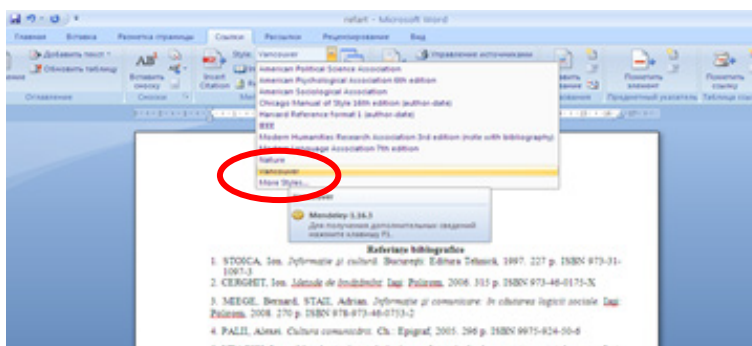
refart - Microsoft Word

Главная Вставка Разметка страницы Ссылки Рассылки Рецензирование Вид

Добавить текст
Обновить таблицу
Оглавление

Вставить сноску
Сноски

Insert Citation

Style: Vancouver

Управление источниками

Пометить элемент
Предметный указатель

Пометить ссылку
Таблица ссыл

American Political Science Association
American Psychological Association 6th edition
American Sociological Association
Chicago Manual of Style 16th edition (author-date)
Harvard Reference format 1 (author-date)
IEEE
Modern Humanities Research Association 3rd edition (note with bibliography)
Modern Language Association 7th edition
Nature
Vancouver
More Styles...

Vancouver

Mendeley 1.16.3
Для получения дополнительных сведений нажмите клавишу F1.

Referinţe bibliografice

1. STOICA, Ion. Informaţie şi cultură. Bucureşti: Editura Tehnică, 1997. 227 p. ISBN 973-31-1097-3

2. CERGHIT, Ion. Metode de învăţământ. Iaşi: Polirom, 2006. 315 p. ISBN 973-46-0175-X

3. MIEGE, Bernard, STAIL, Adrian. Informaţie şi comunicare: în căutarea logicii sociale. Iaşi: Polirom, 2008. 270 p. ISBN 978-973-46-0753-2

4. PALII, Alexei. Cultura comunicării. Ch.: Epigraf, 2005. 296 p. ISBN 9975-924-50-6